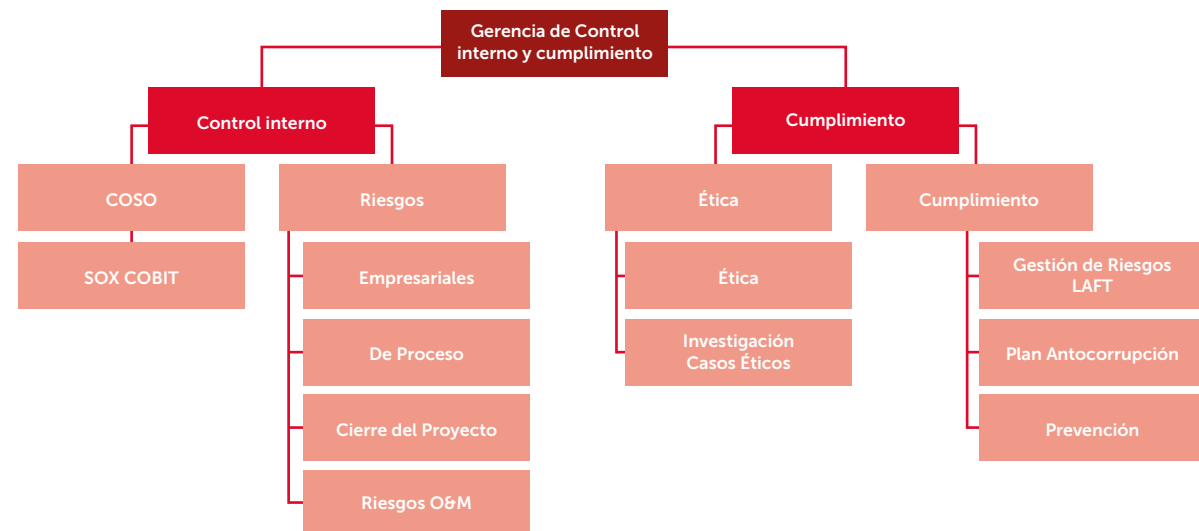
Gerencia de Control interno y cumplimiento

Control interno

COSO

SOX COBIT

Riesgos

Empresariales

De Proceso

Cierre del Proyecto

Riesgos O&M

Cumplimiento

Ética

Ética

Investigación Casos Éticos

Cumplimiento

Gestión de Riesgos LAFT

Plan Antocorrupción

Prevención